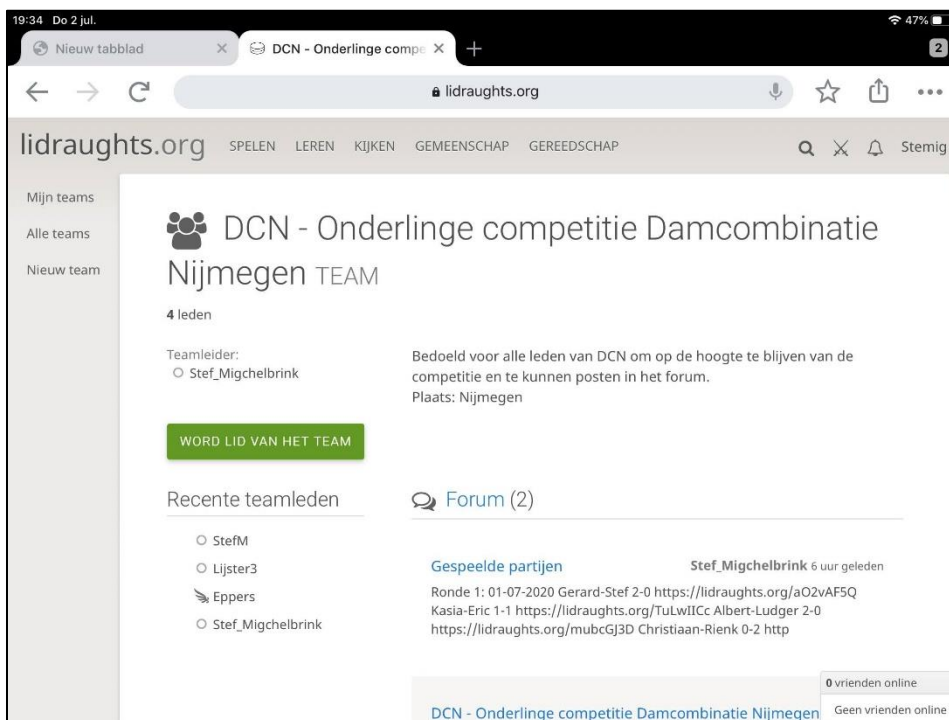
19:34 Do 2 jul.
47%

Nieuw tabblad
DCN - Onderlinge compe
2

lidraughts.org

lidraughts.org SPELEN LEREN KIJKEN GEMEENSCHAP GEREEDSCHAP Stemig

Mijn teams
Alle teams
Nieuw team

DCN - Onderlinge competitie Damcombinatie Nijmegen TEAM

4 leden

Teamleider:
Stef_Migchelbrink

Bedoeld voor alle leden van DCN om op de hoogte te blijven van de competitie en te kunnen posten in het forum.
Plaats: Nijmegen

WORD LID VAN HET TEAM

Recente teamleden

StefM
Lijster3
Eppers
Stef_Migchelbrink

Forum (2)

Gespeelde partijen
Stef_Migchelbrink 6 uur geleden
Ronde 1: 01-07-2020 Gerard-Stef 2-0 https://lidraughts.org/aO2vAF5Q Kasia-Eric 1-1 https://lidraughts.org/TuLwIICc Albert-Ludger 2-0 https://lidraughts.org/mubcGJ3D Christiaan-Rienk 0-2 http

DCN - Onderlinge competitie Damcombinatie Nijmegen

0 vrienden online
Geen vrienden online